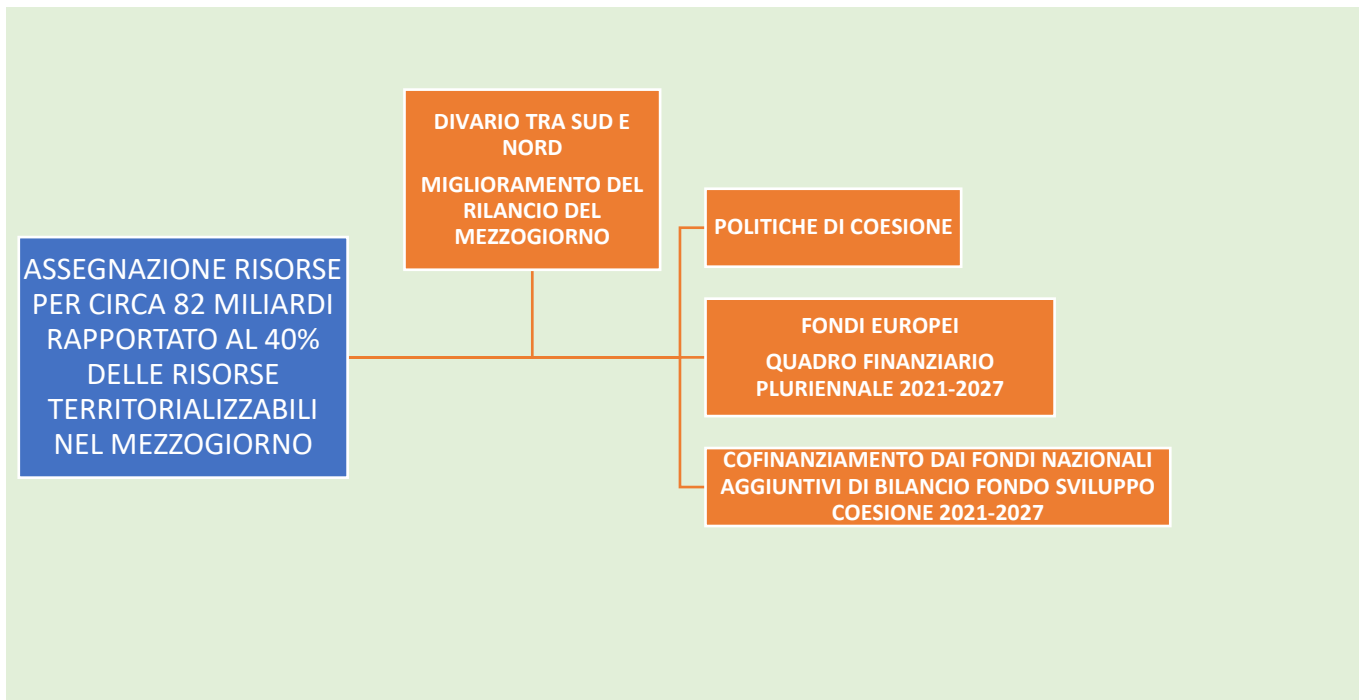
ASSEGNAZIONE RISORSE PER CIRCA 82 MILIARDI RAPPORTATO AL 40% DELLE RISORSE TERRITORIALIZZABILI NEL MEZZOGIORNO

DIVARIO TRA SUD E NORD

MIGLIORAMENTO DEL RILANCIO DEL MEZZOGIORNO

POLITICHE DI COESIONE

FONDI EUROPEI

QUADRO FINANZIARIO PLURIENNALE 2021-2027

COFINANZIAMENTO DAI FONDI NAZIONALI AGGIUNTIVI DI BILANCIO FONDO SVILUPPO COESIONE 2021-2027